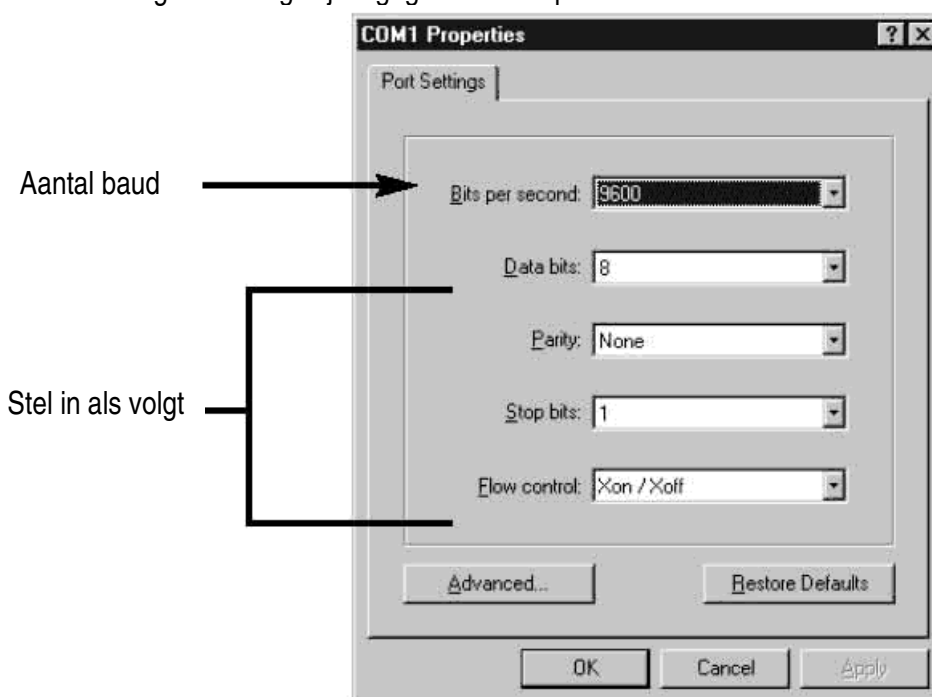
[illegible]

COM1 Properties

?

Port Settings

Aantal baud

Bits per second: 9600

Data bits: 8

Parity: None

Stel in als volgt

Stop bits: 1

Flow control: Xon / Xoff

Advanced...

Restore Defaults

OK

Cancel

Apply